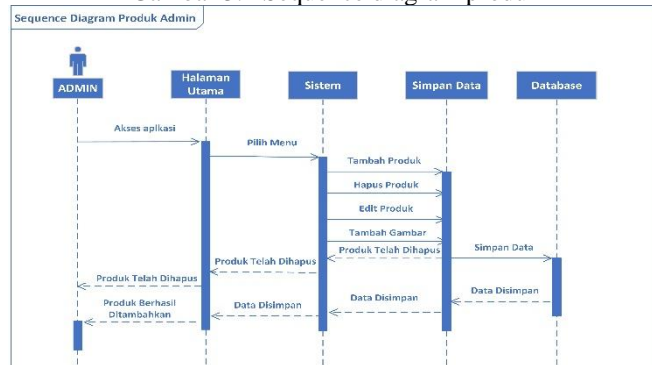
Sequence Diagram Produk Admin

ADMIN

Halaman Utama

Sistem

Simpan Data

Database

Akses aplikasi

Pilih Menu

Tambah Produk

Hapus Produk

Edit Produk

Tambah Gambar

Produk Telah Dihapus

Simpan Data

Produk Telah Dihapus

Produk Telah Dihapus

Data Disimpan

Data Disimpan

Produk Berhasil Ditambahkan

Data Disimpan